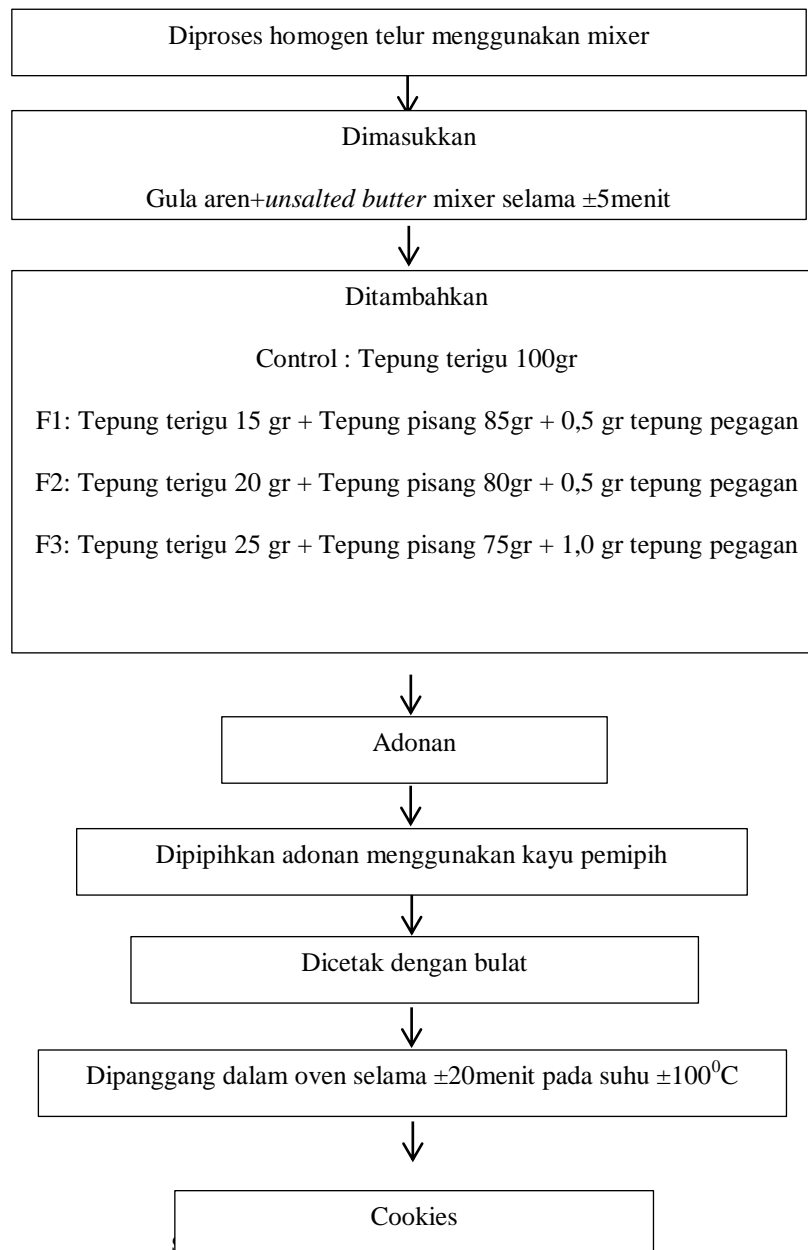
Diproses homogen telur menggunakan mixer

Dimasukkan

Gula aren+*unsalted butter* mixer selama ±5menit

Ditambahkan

Control : Tepung terigu 100gr

F1: Tepung terigu 15 gr + Tepung pisang 85gr + 0,5 gr tepung pegagan

F2: Tepung terigu 20 gr + Tepung pisang 80gr + 0,5 gr tepung pegagan

F3: Tepung terigu 25 gr + Tepung pisang 75gr + 1,0 gr tepung pegagan

Adonan

Dipipihkan adonan menggunakan kayu pemipih

Dicetak dengan bulat

Dipanggang dalam oven selama ±20menit pada suhu $\pm 100^0C$

Cookies